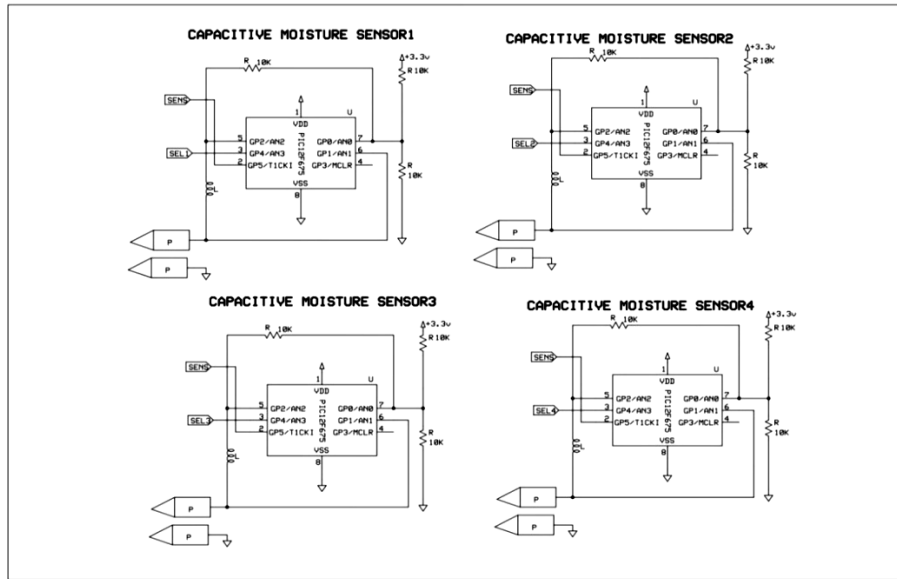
CAPACITIVE MOISTURE SENSOR1

R 10K

+3.3v

R 10K

SENS

SEL1

1 VDD U

5 GP2/AN2

3 GP4/AN3

2 GP5/T1CKI

GP0/AN0 7

GP1/AN1 6

GP3/MCLR 4

PIC12F675

VSS 8

R 10K

L

P

P

CAPACITIVE MOISTURE SENSOR2

R 10K

+3.3v

R 10K

SENS

SEL2

1 VDD U

5 GP2/AN2

3 GP4/AN3

2 GP5/T1CKI

GP0/AN0 7

GP1/AN1 6

GP3/MCLR 4

PIC12F675

VSS 8

R 10K

L

P

P

CAPACITIVE MOISTURE SENSOR3

R 10K

+3.3v

R 10K

SENS

SEL3

1 VDD U

5 GP2/AN2

3 GP4/AN3

2 GP5/T1CKI

GP0/AN0 7

GP1/AN1 6

GP3/MCLR 4

PIC12F675

VSS 8

R 10K

L

P

P

CAPACITIVE MOISTURE SENSOR4

R 10K

+3.3v

R 10K

SENS

SEL4

1 VDD U

5 GP2/AN2

3 GP4/AN3

2 GP5/T1CKI

GP0/AN0 7

GP1/AN1 6

GP3/MCLR 4

PIC12F675

VSS 8

R 10K

L

P

P